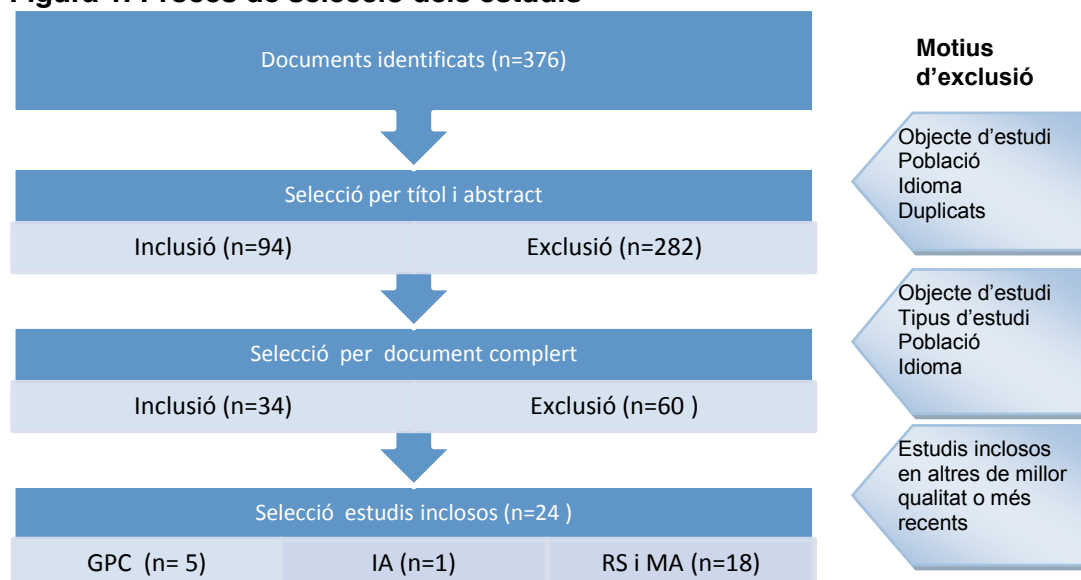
Figura 1. Procés de selecció dels estudis

Documents identificats (n=376)

Selecció per títol i abstract

Inclusió (n=94)

Exclusió (n=282)

Selecció per document complert

Inclusió (n=34)

Exclusió (n=60 )

Selecció estudis inclosos (n=24 )

GPC (n= 5)

IA (n=1)

RS i MA (n=18)

Motius d'exclusió

Objecte d'estudi
Població
Idioma
Duplicats

Objecte d'estudi
Tipus d'estudi
Població
Idioma

Estudis inclosos en altres de millor qualitat o més recents